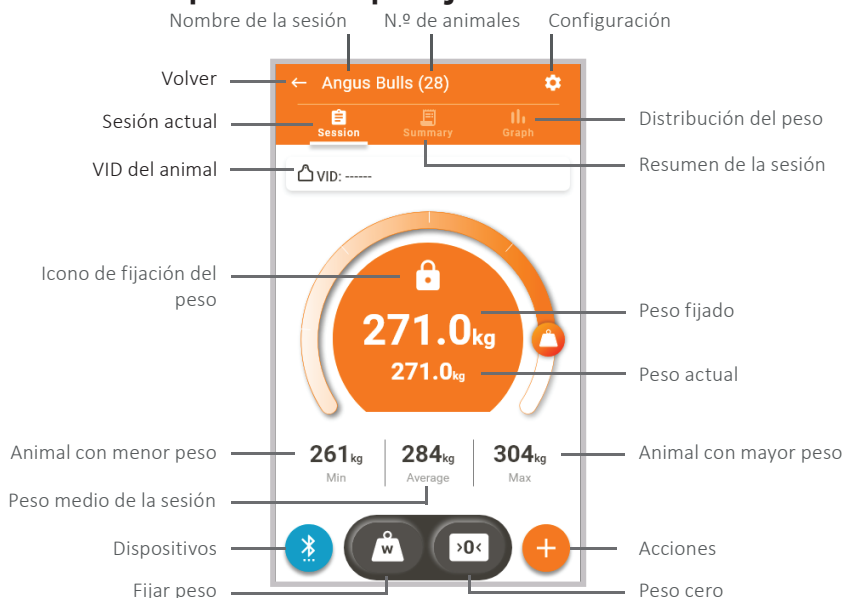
Nombre de la sesión
N.º de animales
Configuración

Volver
Angus Bulls (28)

Sesión actual
Session
Summary
Graph
Distribución del peso

VID del animal
VID: ------
Resumen de la sesión

Icono de fijación del peso

271.0kg
Peso fijado

271.0kg
Peso actual

Animal con menor peso
261kg
Min
284kg
Average
304kg
Max
Animal con mayor peso

Peso medio de la sesión

Dispositivos
W
>0<
Acciones

Fijar peso
Peso cero